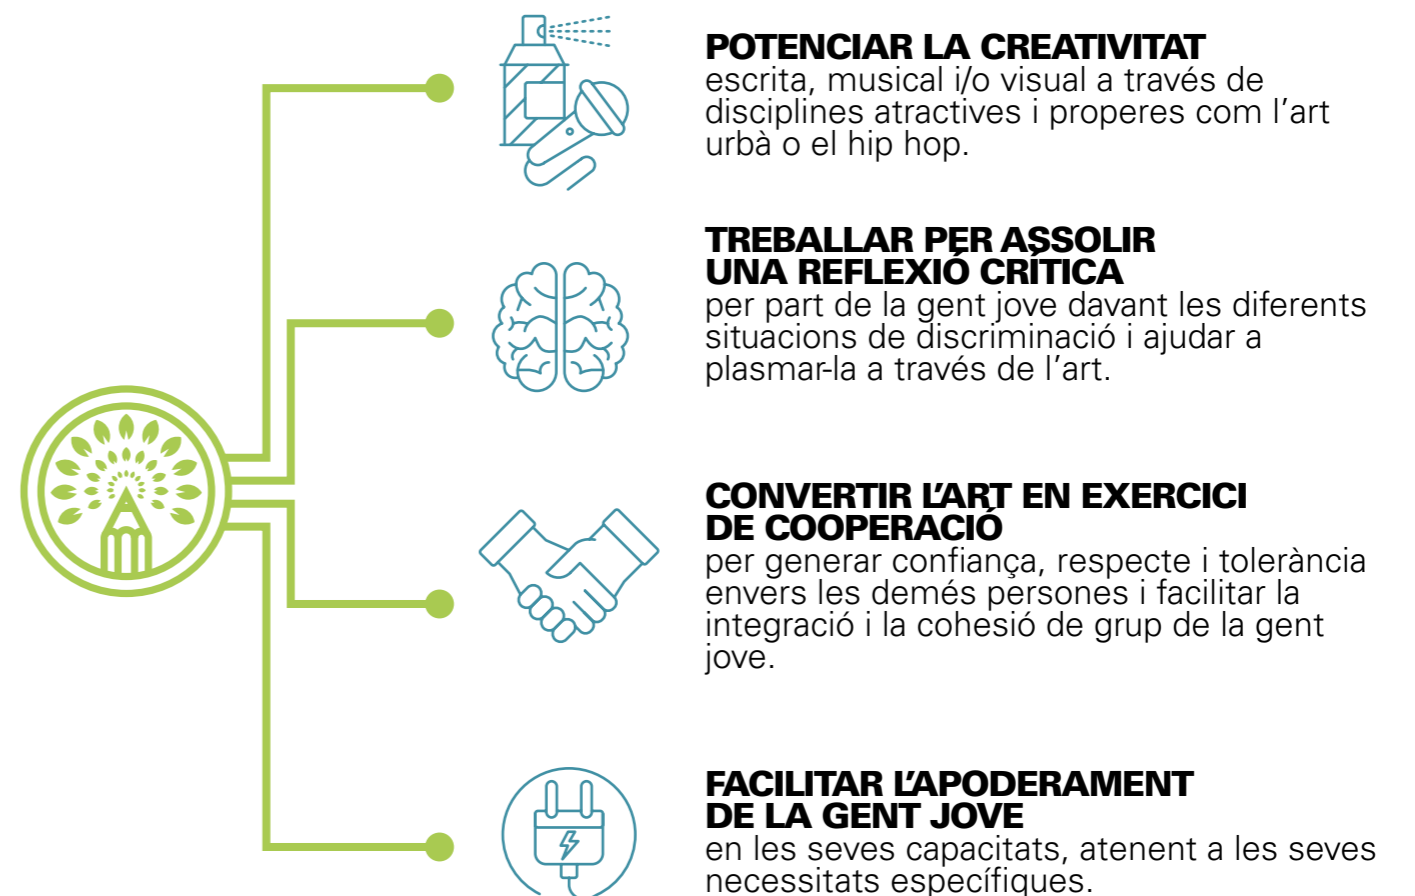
POTENCIAR LA CREATIVITAT
escrita, musical i/o visual a través de disciplines atractives i properes com l'art urbà o el hip hop.

TREBALLAR PER ASSOLIR UNA REFLEXIÓ CRÍTICA
per part de la gent jove davant les diferents situacions de discriminació i ajudar a plasmar-la a través de l'art.

CONVERTIR L'ART EN EXERCICI DE COOPERACIÓ
per generar confiança, respecte i tolerància envers les demés persones i facilitar la integració i la cohesió de grup de la gent jove.

FACILITAR L'APODERAMENT DE LA GENT JOVE
en les seves capacitats, atenent a les seves necessitats específiques.